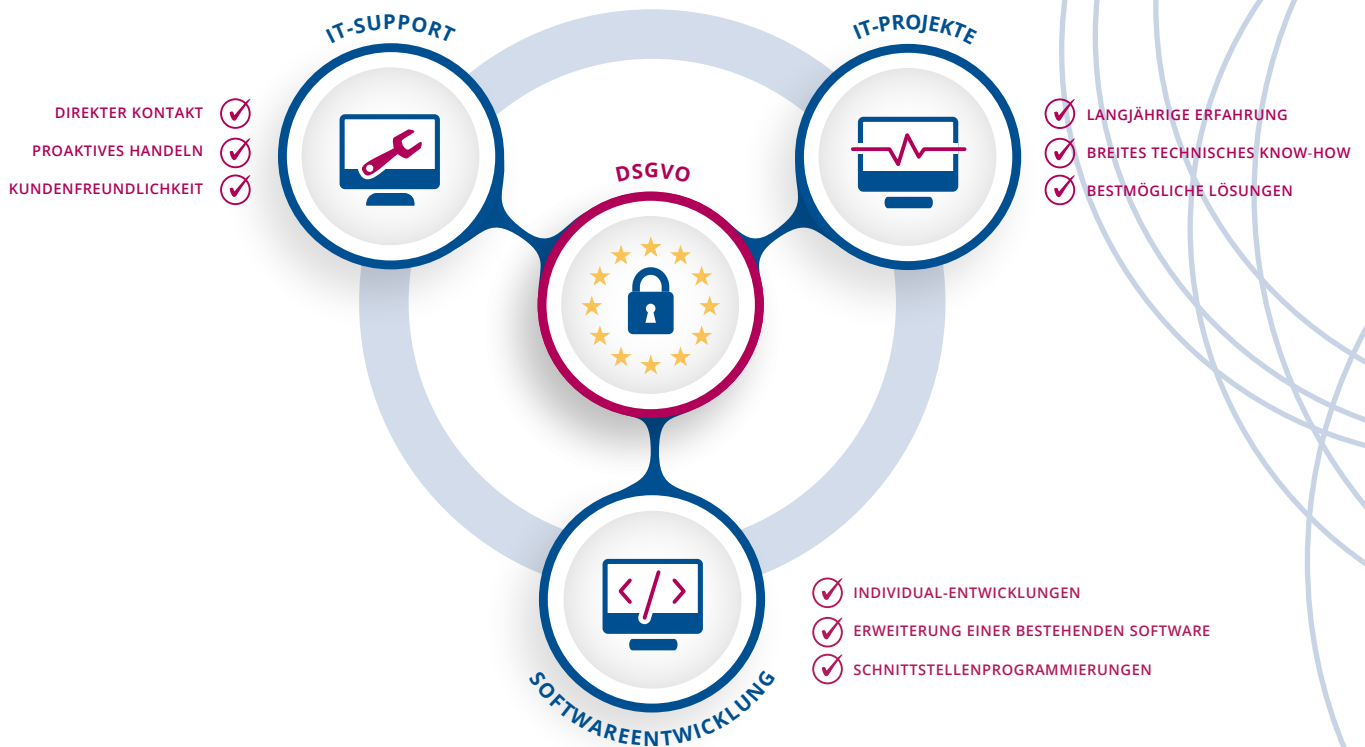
IT-SUPPORT

DIREKTER KONTAKT
PROAKTIVES HANDELN
KUNDENFREUNDLICHKEIT

IT-PROJEKTE

LANGJÄHRIGE ERFAHRUNG
BREITES TECHNISCHES KNOW-HOW
BESTMÖGLICHE LÖSUNGEN

DSGVO

SOFTWAREENTWICKLUNG

INDIVIDUAL-ENTWICKLUNGEN
ERWEITERUNG EINER BESTEHENDEN SOFTWARE
SCHNITTSTELLENPROGRAMMIERUNGEN